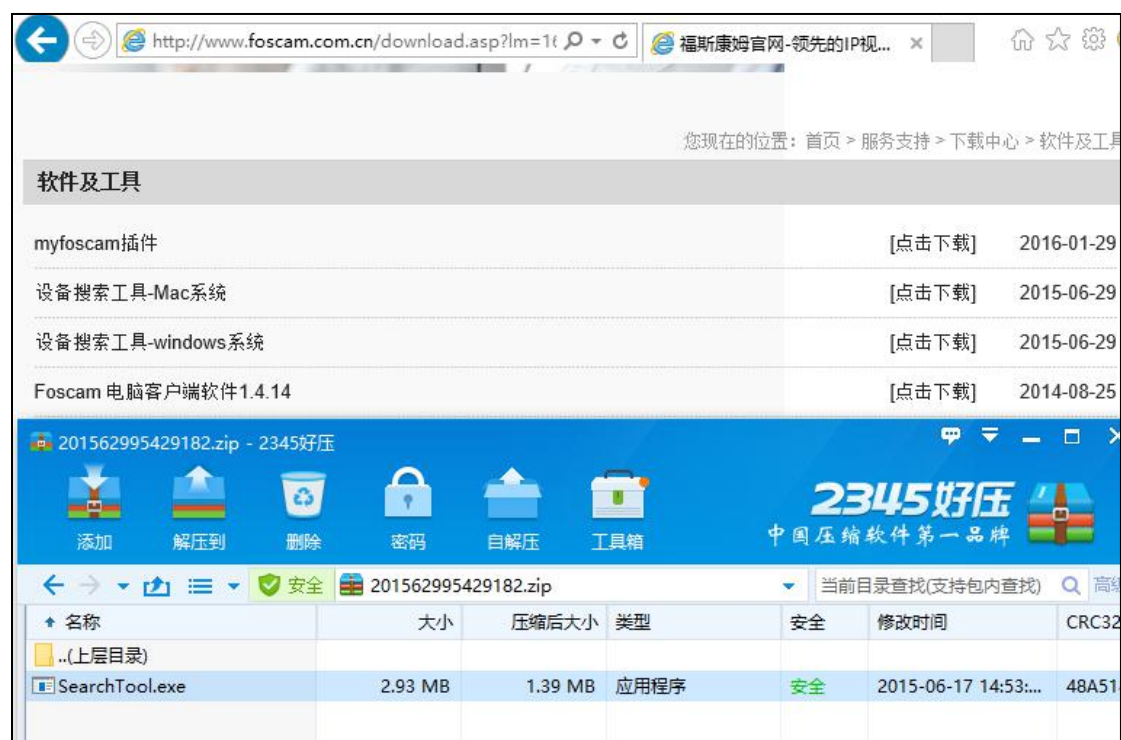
http://www.foscam.com.cn/download.asp?lm=1(

福斯康姆官网-领先的IP视... ×

您现在的位置：首页 > 服务支持 > 下载中心 > 软件及工具

软件及工具

| | | |
|---|---|---|
| myfoscam插件 | [点击下载] | 2016-01-29 |
| 设备搜索工具-Mac系统 | [点击下载] | 2015-06-29 |
| 设备搜索工具-windows系统 | [点击下载] | 2015-06-29 |
| Foscam 电脑客户端软件1.4.14 | [点击下载] | 2014-08-25 |

201562995429182.zip - 2345好压

添加 解压到 删除 密码 自解压 工具箱

2345好压
中国压缩软件第一品牌

安全 201562995429182.zip

当前目录查找(支持包内查找) 高

| 名称 | 大小 | 压缩后大小 | 类型 | 安全 | 修改时间 | CRC32 |
|---|---|---|---|---|---|---|
| ..(上层目录) | | | | | | |
| SearchTool.exe | 2.93 MB | 1.39 MB | 应用程序 | 安全 | 2015-06-17 14:53:... | 48A51 |